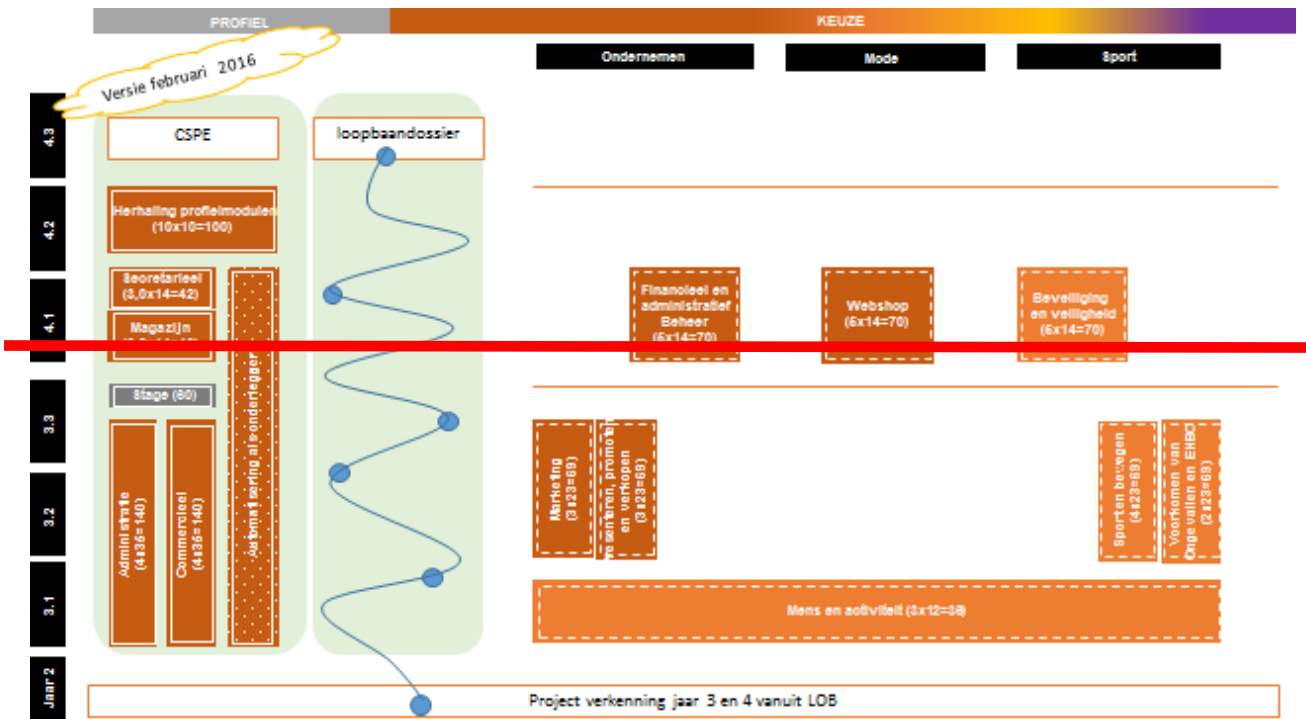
PROFIEL

KEUZE

Versie februari 2016

Ondernemen

Mode

Sport

4.3

4.2

4.1

3.3

3.2

3.1

Jaar 2

CSPE

loopbaandossier

Herhaling profielmodulen (10x10=100)

Secretarieel (3,0x14=42)

Magazijn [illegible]

Automatisering als onderlegger

Stage (60)

Administratie (4x35=140)

Commercieel (4x35=140)

Financieel en administratief Beheer (5x14=70)

Webshop (6x14=70)

Beveiliging en veiligheid (6x14=70)

Marketing (3x23=69)

Presenteren, promoten en verkopen (3x23=69)

Sporten bewegen (4x23=69)

Voorkomen van Ongevallen en EHBO (2x23=69)

Mens en activiteit (3x12=36)

Project verkenning jaar 3 en 4 vanuit LOB